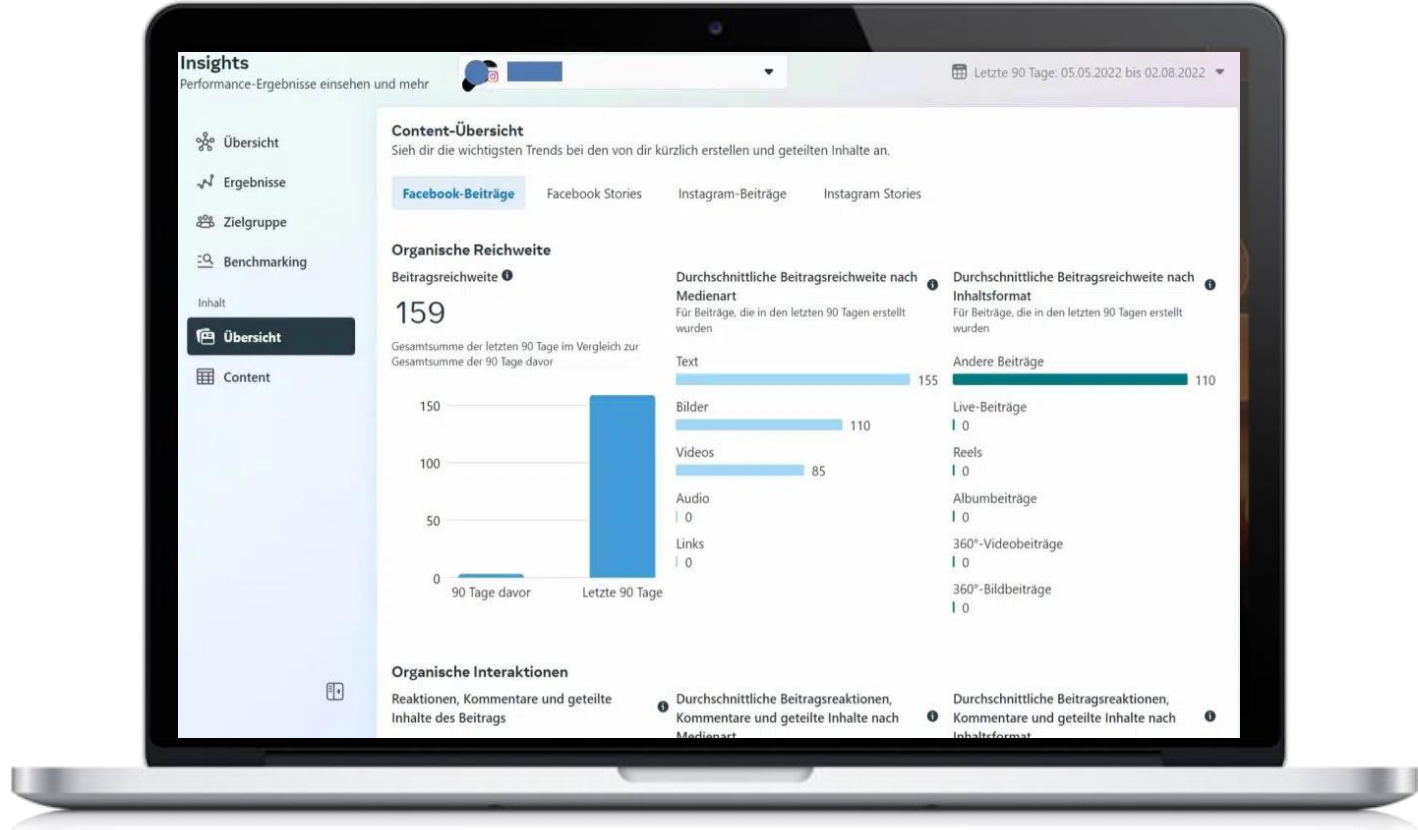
Insights
Performance-Ergebnisse einsehen und mehr

Letzte 90 Tage: 05.05.2022 bis 02.08.2022

Übersicht
Ergebnisse
Zielgruppe
Benchmarking
Inhalt
Übersicht
Content

Content-Übersicht
Sieh dir die wichtigsten Trends bei den von dir kürzlich erstellen und geteilten Inhalte an.

Facebook-Beiträge Facebook Stories Instagram-Beiträge Instagram Stories

Organische Reichweite

Beitragsreichweite
159
Gesamtsumme der letzten 90 Tage im Vergleich zur Gesamtsumme der 90 Tage davor

150
100
50
0
90 Tage davor
Letzte 90 Tage

Durchschnittliche Beitragsreichweite nach Medienart
Für Beiträge, die in den letzten 90 Tagen erstellt wurden
Text
155
Bilder
110
Videos
85
Audio
0
Links
0

Durchschnittliche Beitragsreichweite nach Inhaltsformat
Für Beiträge, die in den letzten 90 Tagen erstellt wurden
Andere Beiträge
110
Live-Beiträge
0
Reels
0
Albumbeiträge
0
360°-Videobeiträge
0
360°-Bildbeiträge
0

Organische Interaktionen
Reaktionen, Kommentare und geteilte Inhalte des Beitrags

Durchschnittliche Beitragsreaktionen, Kommentare und geteilte Inhalte nach Medienart

Durchschnittliche Beitragsreaktionen, Kommentare und geteilte Inhalte nach Inhaltsformat